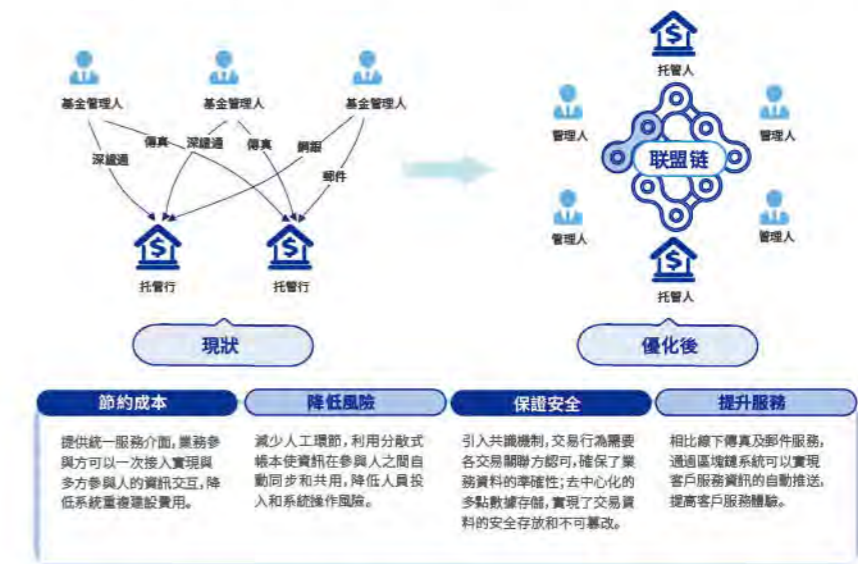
基金管理人

基金管理人

基金管理人

傳真

深鏈通

傳真

網銀

深鏈通

郵件

托管行

托管行

現狀

托管人

管理人

管理人

联盟链

管理人

管理人

托管人

優化後

節約成本

提供統一服務介面，業務參與方可以一次接入實現與多方參與人的資訊交互，降低系統重複建設費用。

降低風險

減少人工環節，利用分散式帳本使資訊在參與人之間自動同步和共用，降低人員投入和系統操作風險。

保證安全

引入共識機制，交易行為需要各交易關聯方認可，確保了業務資料的準確性；去中心化的多點數據存儲，實現了交易資料的安全存放和不可篡改。

提升服務

相比線下傳真及郵件服務，通過區塊鏈系統可以實現客戶服務資訊的自動推送，提高客戶服務體驗。